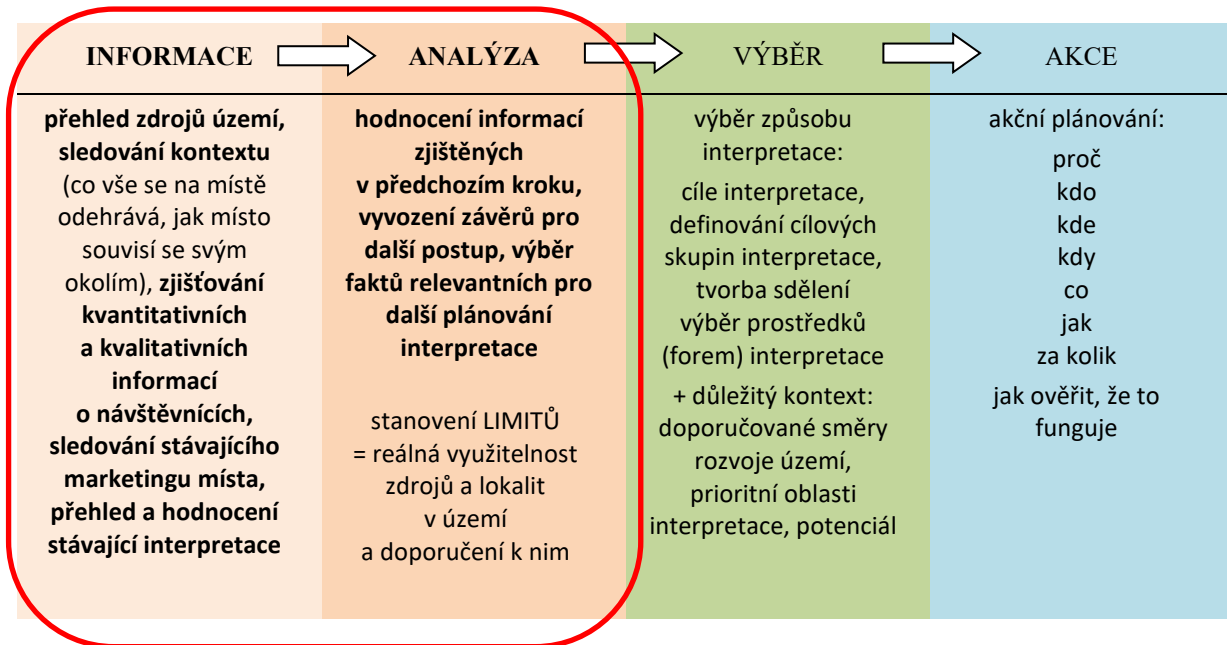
| INFORMACE | ANALÝZA | VÝBĚR | AKCE |
|---|---|---|---|
| **přehled zdrojů území, sledování kontextu** (co vše se na místě odehrává, jak místo souvisí se svým okolím), **zjišťování kvantitativních a kvalitativních informací o návštěvnících, sledování stávajícího marketingu místa, přehled a hodnocení stávající interpretace** | **hodnocení informací zjištěných v předchozím kroku, vyvození závěrů pro další postup, výběr faktů relevantních pro další plánování interpretace**<br><br>stanovení LIMITŮ = reálná využitelnost zdrojů a lokalit v území a doporučení k nim | výběr způsobu interpretace:<br>cíle interpretace, definování cílových skupin interpretace, tvorba sdělení výběr prostředků (forem) interpretace<br>+ důležitý kontext: doporučované směry rozvoje území, prioritní oblasti interpretace, potenciál | akční plánování:<br>proč<br>kdo<br>kde<br>kdy<br>co<br>jak<br>za kolik<br>jak ověřit, že to funguje |